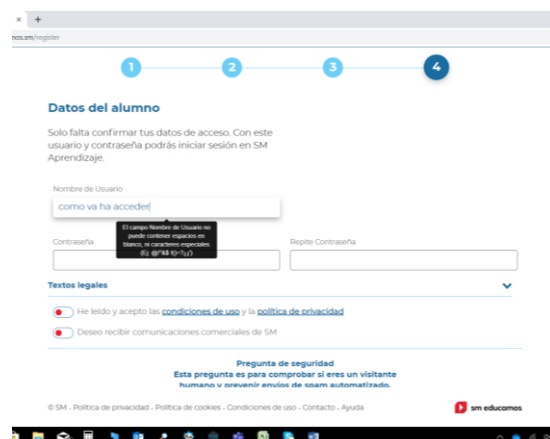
× +

nos.sm/register

1 2 3 4

Datos del alumno

Solo falta confirmar tus datos de acceso. Con este usuario y contraseña podrás iniciar sesión en SM Aprendizaje.

Nombre de Usuario

como va ha acceder

El campo Nombre de Usuario no puede contener espacios en blanco, ni caracteres especiales (¡¿ @"A$ %~?¡¿)

Contraseña

Repite Contraseña

Textos legales

He leído y acepto las condiciones de uso y la política de privacidad

Deseo recibir comunicaciones comerciales de SM

Pregunta de seguridad
Esta pregunta es para comprobar si eres un visitante humano y prevenir envíos de spam automatizado.

© SM - Política de privacidad - Política de cookies - Condiciones de uso - Contacto - Ayuda

sm educamos